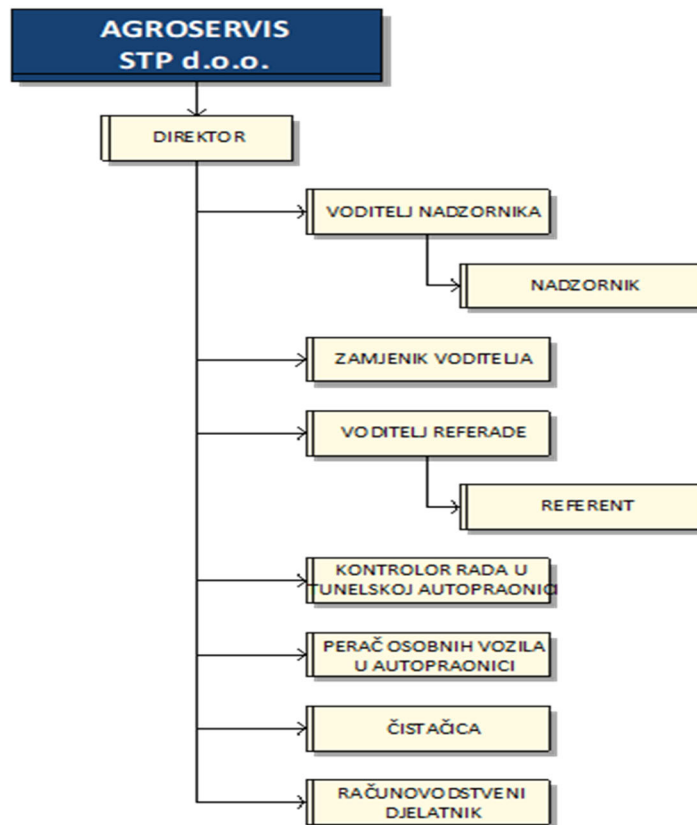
AGROSERVIS STP d.o.o.

DIREKTOR

VODITELJ NADZORNIKA

NADZORNIK

ZAMJENIK VODITELJA

VODITELJ REFERADE

REFERENT

KONTROLOR RADA U TUNELSKOJ AUTOPRAONICI

PERAČ OSOBNIH VOZILA U AUTOPRAONICI

ČISTAČICA

RAČUNOVODSTVENI DJELATNIK